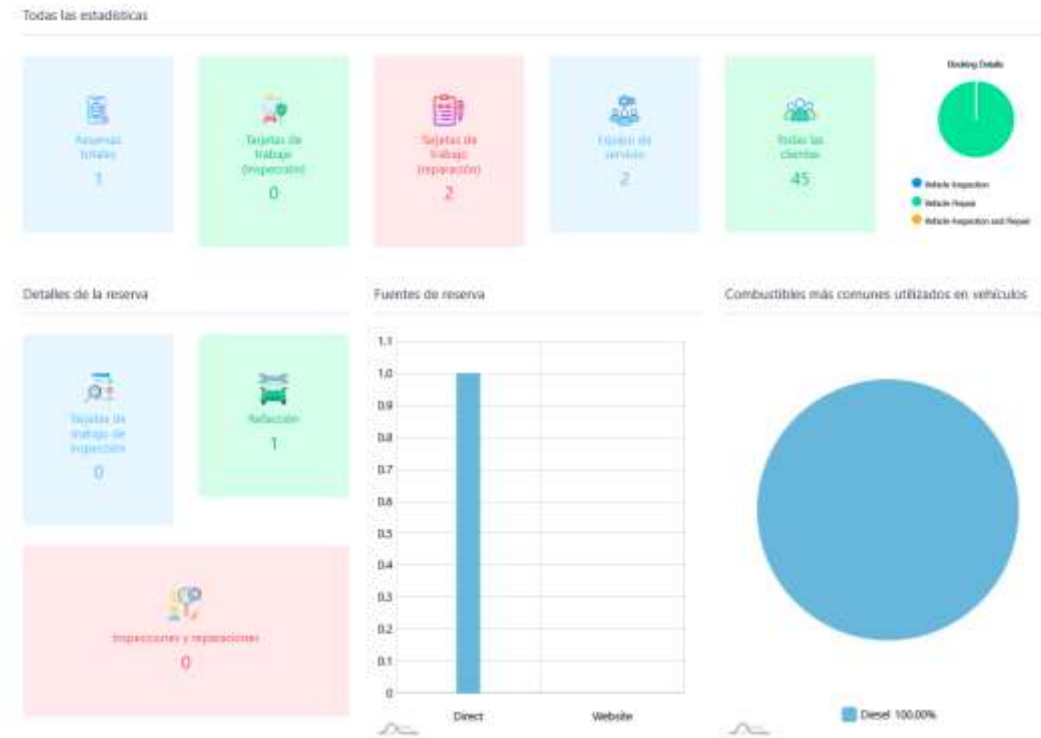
Todas las estadísticas

Reservas totales
1

Tarjetas de trabajo (inspección)
0

Tarjetas de trabajo (reparación)
2

Equipo de servicio
2

Todos los clientes
45

Booking Details

Vehicle Inspection
Vehicle Repair
Vehicle Inspection and Repair

Detalles de la reserva

Tarjetas de trabajo de inspección
0

Reparación
1

Inspecciones y reparaciones
0

Fuentes de reserva

| 1.1 |
| 1.0 |
| 0.9 |
| 0.8 |
| 0.7 |
| 0.6 |
| 0.5 |
| 0.4 |
| 0.3 |
| 0.2 |
| 0.1 |
| 0 |

Direct
Website

Combustibles más comunes utilizados en vehículos

Diesel 100.00%